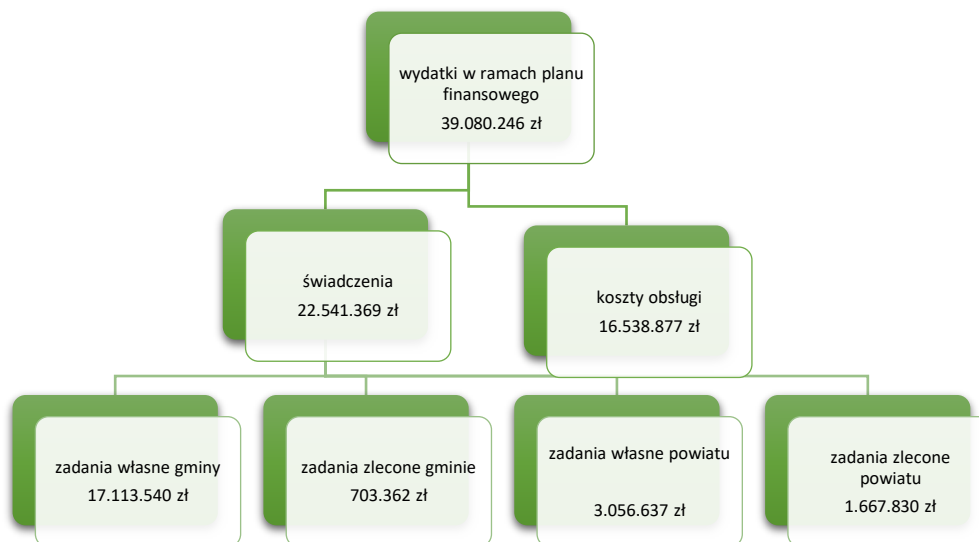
wydatki w ramach planu finansowego
39.080.246 zł

świadczenia
22.541.369 zł

koszty obsługi
16.538.877 zł

zadania własne gminy
17.113.540 zł

zadania zlecone gminie
703.362 zł

zadania własne powiatu
3.056.637 zł

zadania zlecone powiatu
1.667.830 zł